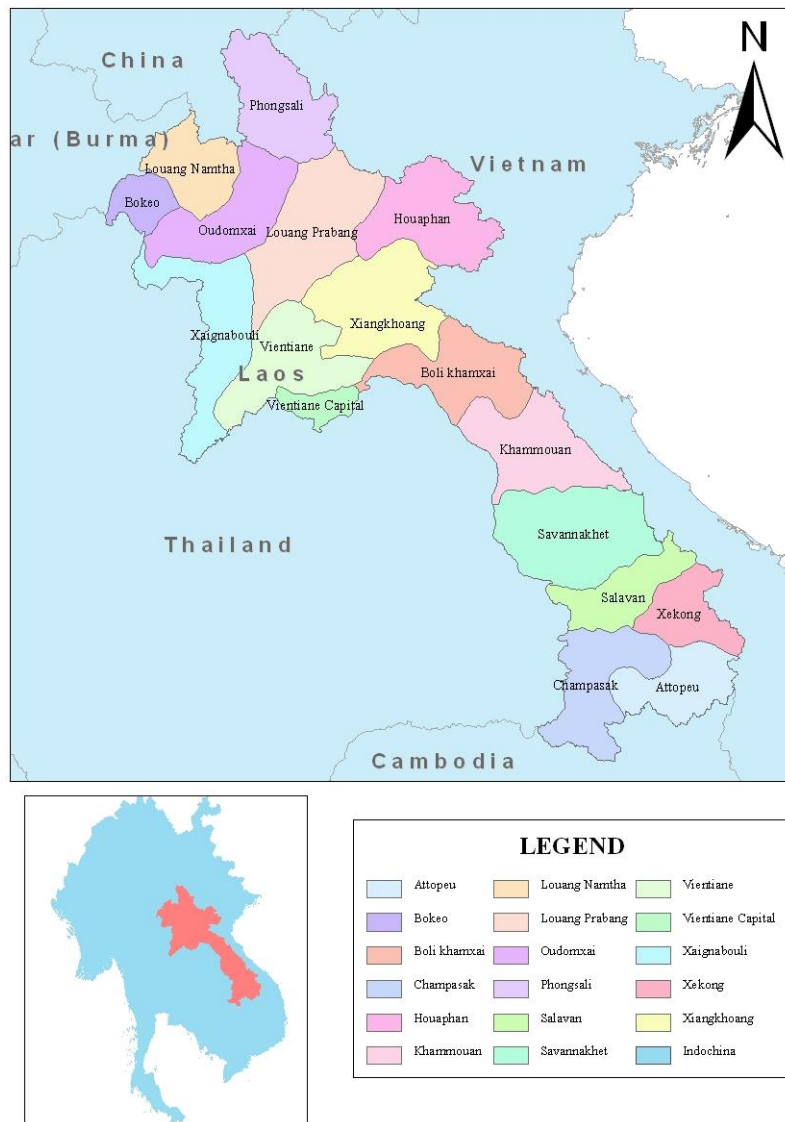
N

China

ar (Burma)

Phongsali

Louang Namtha

Vietnam

Bokeo

Oudomxai

Louang Prabang

Houaphan

Xiangkhoang

Xaignabouli

Vientiane

Laos

Boli khamxai

Vientiane Capital

Khammouan

Thailand

Savannakhet

Salavan

Xekong

Champasak

Attopeu

Cambodia

LEGEND

| | | |
|---|---|---|
| Attopeu | Louang Namtha | Vientiane |
| Bokeo | Louang Prabang | Vientiane Capital |
| Boli khamxai | Oudomxai | Xaignabouli |
| Champasak | Phongsali | Xekong |
| Houaphan | Salavan | Xiangkhoang |
| Khammouan | Savannakhet | Indochina |